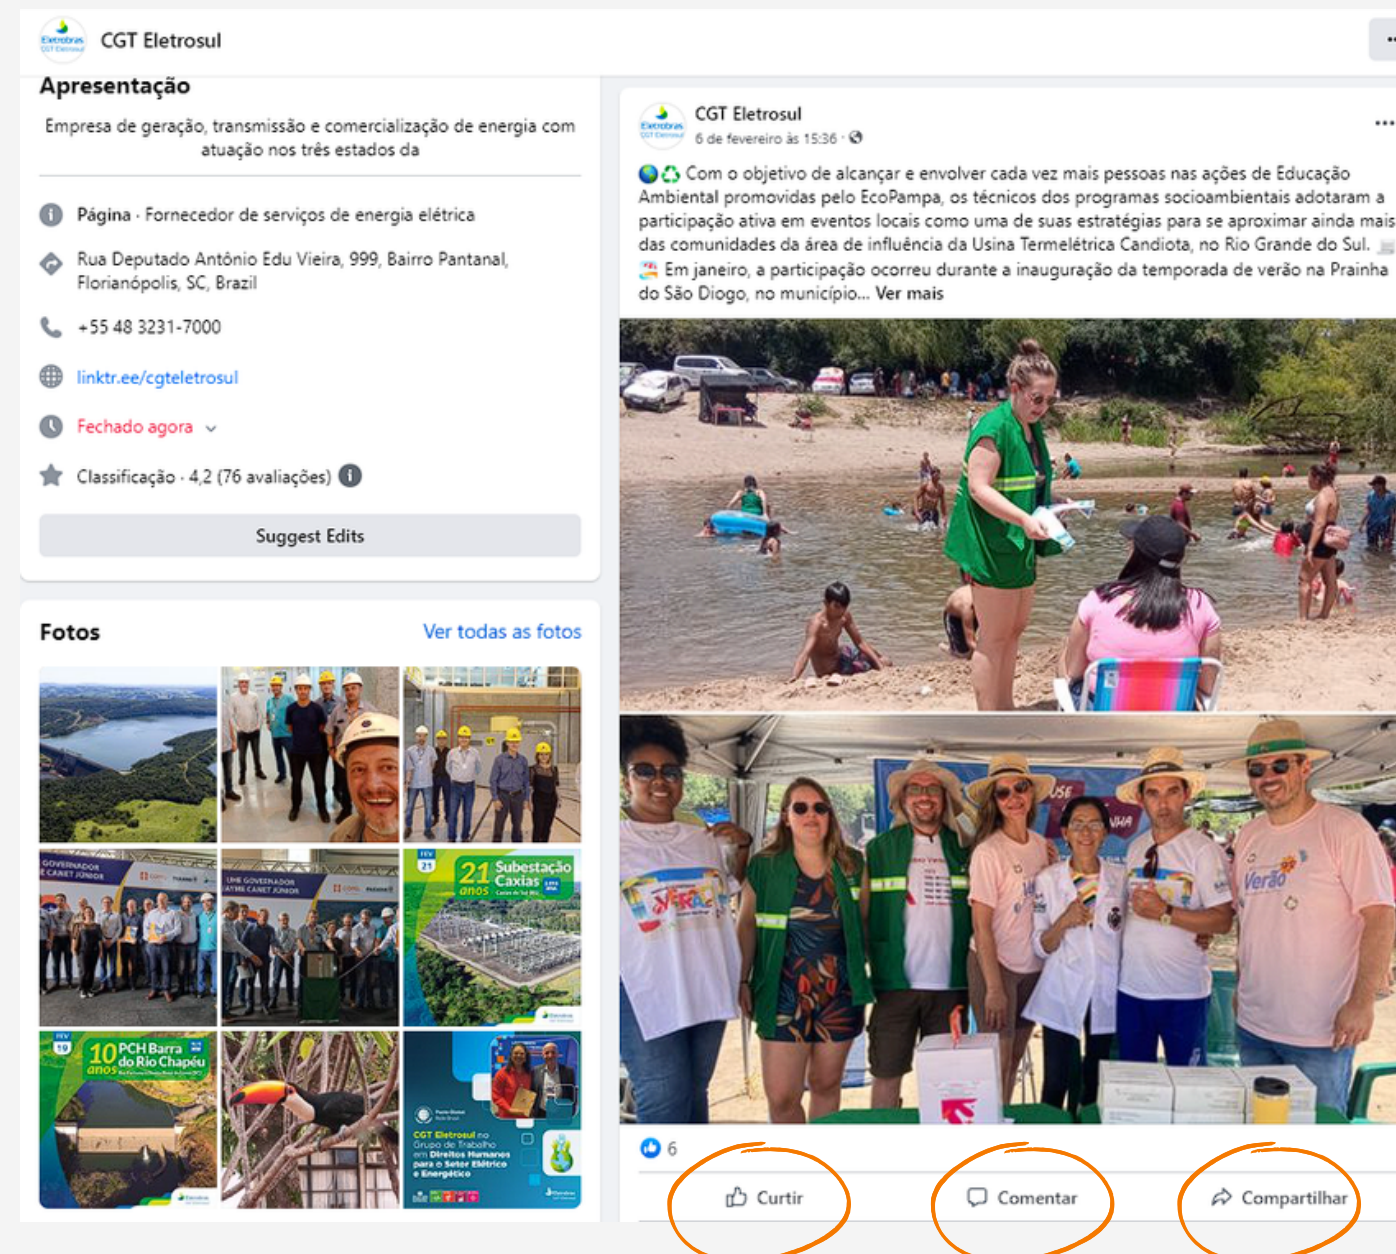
CGT Eletrosul

Apresentação

Empresa de geração, transmissão e comercialização de energia com atuação nos três estados da

Página · Fornecedor de serviços de energia elétrica

Rua Deputado Antônio Edu Vieira, 999, Bairro Pantanal, Florianópolis, SC, Brazil

+55 48 3231-7000

linktr.ee/cgteletrosul

Fechado agora

Classificação · 4,2 (76 avaliações)

Suggest Edits

Fotos

Ver todas as fotos

21 anos Subestação Caxias

10 anos PCH Barra do Rio Chapéu

CGT Eletrosul no Grupo de Trabalho em Direitos Humanos para o Setor Elétrico e Energético

CGT Eletrosul
6 de fevereiro às 15:36

Com o objetivo de alcançar e envolver cada vez mais pessoas nas ações de Educação Ambiental promovidas pelo EcoPampa, os técnicos dos programas socioambientais adotaram a participação ativa em eventos locais como uma de suas estratégias para se aproximar ainda mais das comunidades da área de influência da Usina Termelétrica Candiota, no Rio Grande do Sul.
Em janeiro, a participação ocorreu durante a inauguração da temporada de verão na Prainha do São Diogo, no município... Ver mais

Verão

6

Curtir

Comentar

Compartilhar